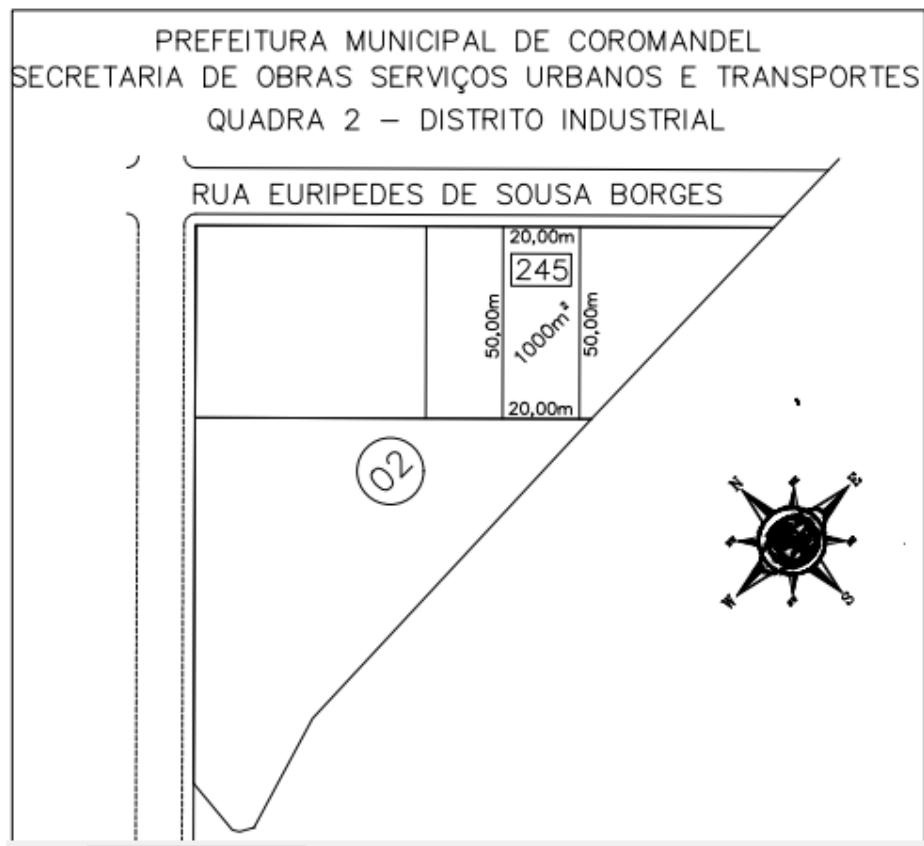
PREFEITURA MUNICIPAL DE COROMANDEL
SECRETARIA DE OBRAS SERVIÇOS URBANOS E TRANSPORTES
QUADRA 2 — DISTRITO INDUSTRIAL

RUA EURIPEDES DE SOUSA BORGES

20,00m
245
50,00m
$1000m^2$
50,00m
20,00m

02

N
E
W
S